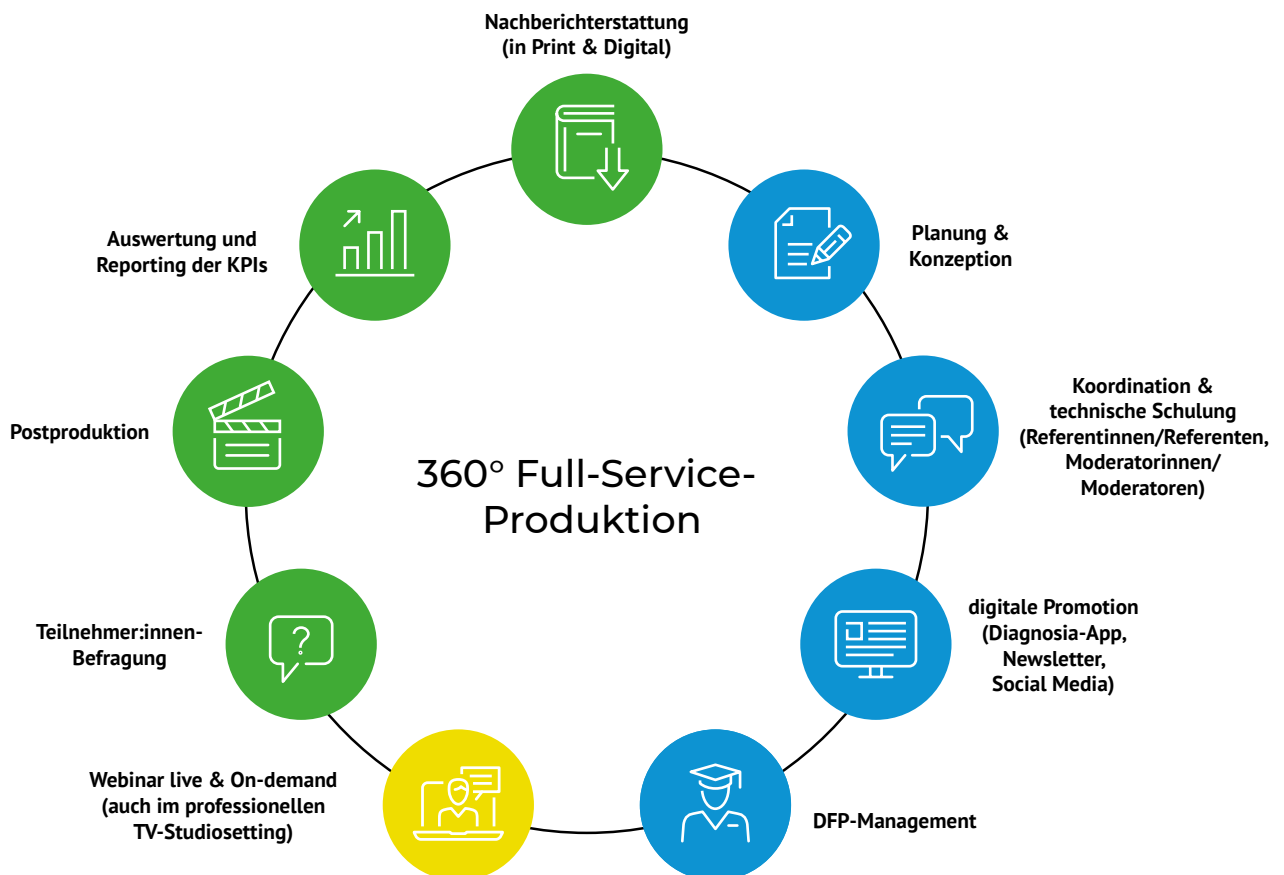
Nachberichterstattung (in Print & Digital)

Planung & Konzeption

Koordination & technische Schulung (Referentinnen/Referenten, Moderatorinnen/ Moderatoren)

digitale Promotion (Diagnosia-App, Newsletter, Social Media)

DFP-Management

Webinar live & On-demand (auch im professionellen TV-Studiosetting)

Teilnehmer:innen-Befragung

Postproduktion

Auswertung und Reporting der KPIs

360° Full-Service-Produktion